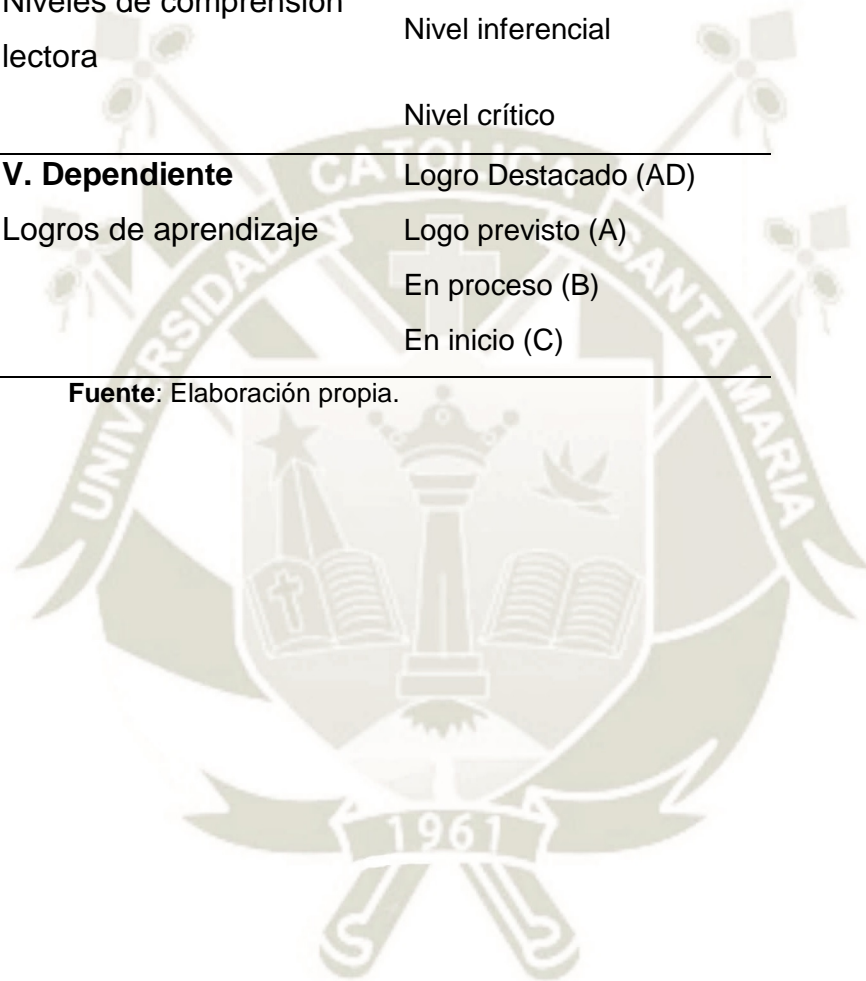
| Niveles de comprensión lectora | Nivel inferencial<br>Nivel crítico |
|---|---|
| **V. Dependiente**<br>Logros de aprendizaje | Logro Destacado (AD)<br>Logo previsto (A)<br>En proceso (B)<br>En inicio (C) |

**Fuente**: Elaboración propia.

UNIVERSIDAD CATÓLICA DE SANTA MARÍA
1961